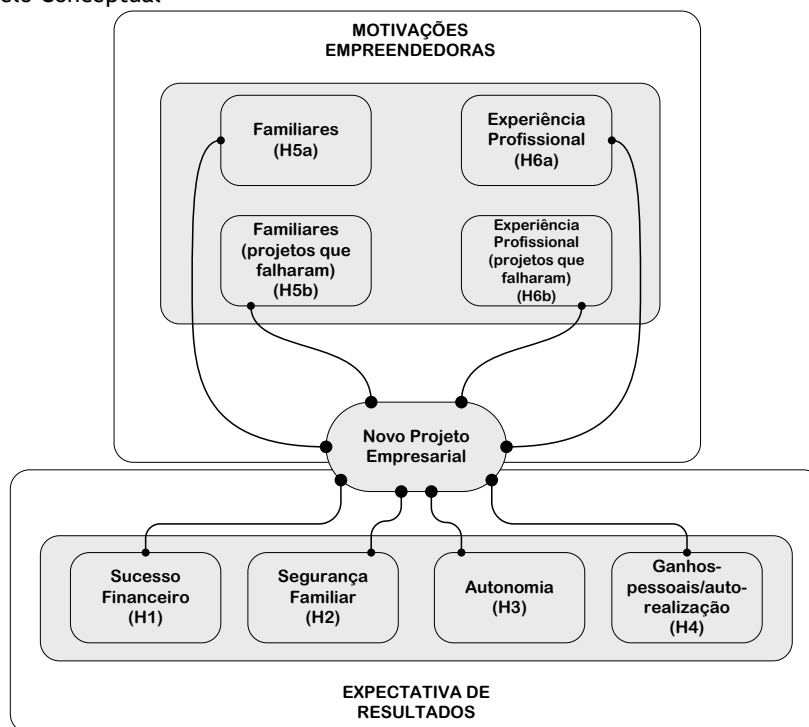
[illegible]to Conceptual

MOTIVAÇÕES EMPREENDEDORAS

Familiares (H5a)

Experiência Profissional (H6a)

Familiares (projetos que falharam) (H5b)

Experiência Profissional (projetos que falharam) (H6b)

Novo Projeto Empresarial

Sucesso Financeiro (H1)

Segurança Familiar (H2)

Autonomia (H3)

Ganhos-pessoais/auto-realização (H4)

EXPECTATIVA DE RESULTADOS